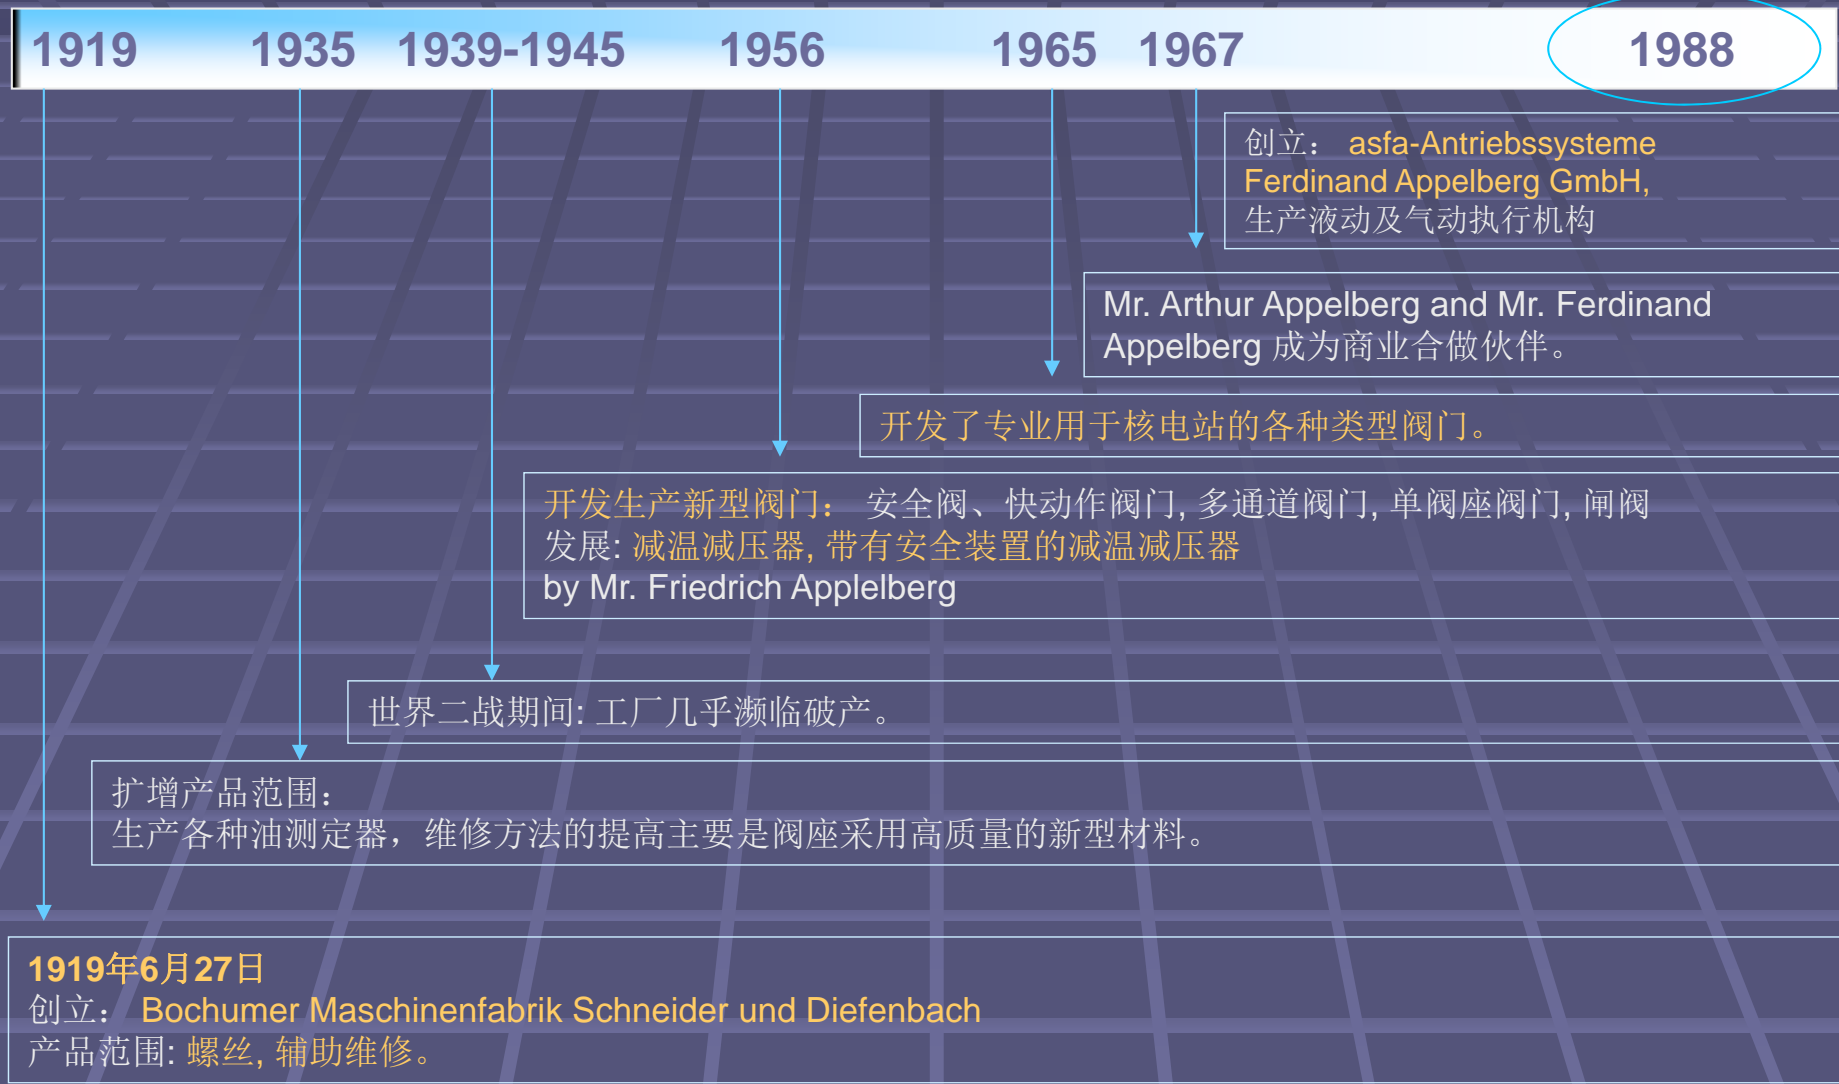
1919 1935 1939-1945 1956 1965 1967 1988

创立： asfa-Antriebssysteme Ferdinand Appelberg GmbH, 生产液动及气动执行机构

Mr. Arthur Appelberg and Mr. Ferdinand Appelberg 成为商业合做伙伴。

开发了专业用于核电站的各种类型阀门。

开发生产新型阀门： 安全阀、快动作阀门, 多通道阀门, 单阀座阀门, 闸阀
发展: 减温减压器, 带有安全装置的减温减压器
by Mr. Friedrich Applelberg

世界二战期间: 工厂几乎濒临破产。

扩增产品范围：
生产各种油测定器， 维修方法的提高主要是阀座采用高质量的新型材料。

1919年6月27日
创立： Bochumer Maschinenfabrik Schneider und Diefenbach
产品范围: 螺丝, 辅助维修。